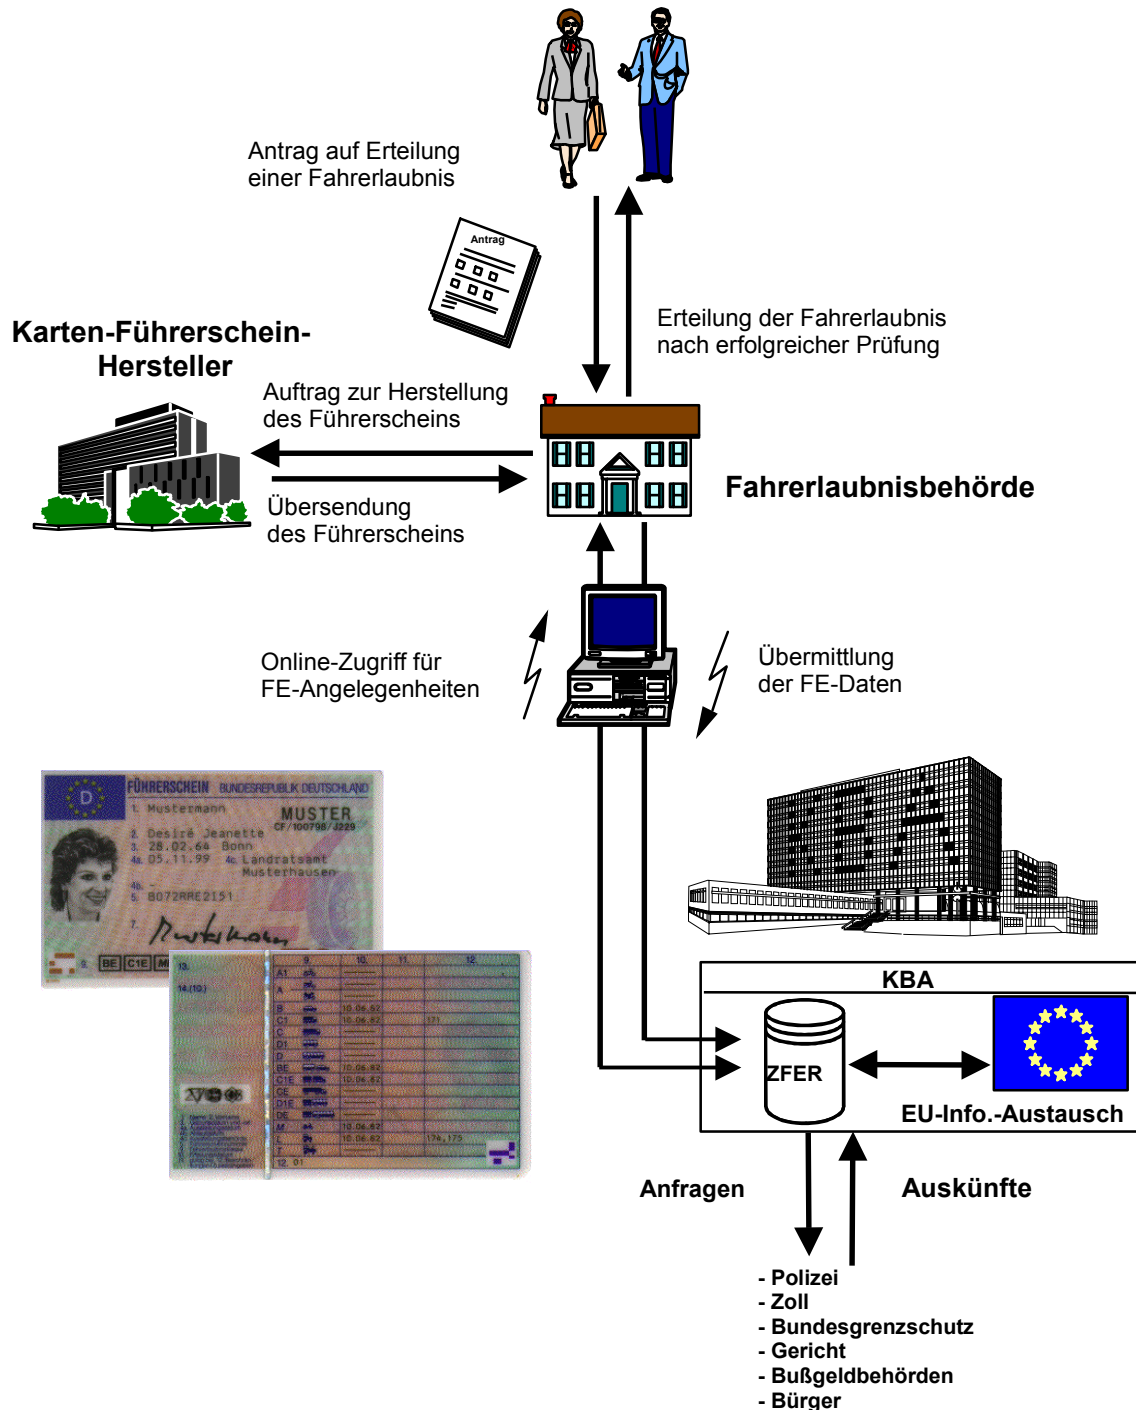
Antrag auf Erteilung einer Fahrerlaubnis

Antrag

Erteilung der Fahrerlaubnis nach erfolgreicher Prüfung

Karten-Führerschein-Hersteller

Auftrag zur Herstellung des Führerscheins

Übersendung des Führerscheins

Fahrerlaubnisbehörde

Online-Zugriff für FE-Angelegenheiten

Übermittlung der FE-Daten

FÜHRERSCHEIN BUNDESREPUBLIK DEUTSCHLAND
D
1. Mustermann
MUSTER
CF/100798/J229
2. Desiré Jeanette
3. 28.02.64 Bonn
4a. 05.11.99 4c. Landratsamt Musterhausen
4b. -
5. B072RRE2151
7.
9. BE C1E M

KBA

ZFER

EU-Info.-Austausch

Anfragen

Auskünfte

- Polizei
- Zoll
- Bundesgrenzschutz
- Gericht
- Bußgeldbehörden
- Bürger